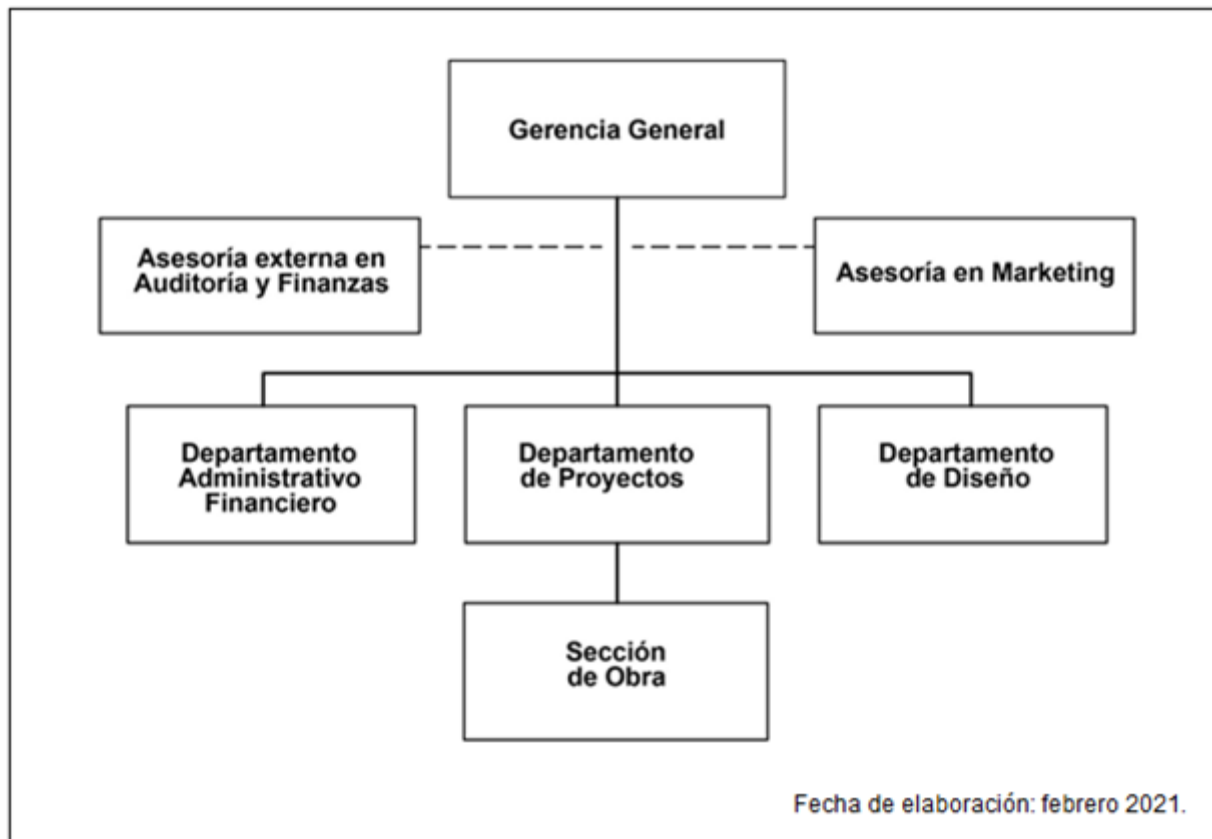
Gerencia General

Asesoría externa en Auditoría y Finanzas

Asesoría en Marketing

Departamento Administrativo Financiero

Departamento de Proyectos

Departamento de Diseño

Sección de Obra

Fecha de elaboración: febrero 2021.